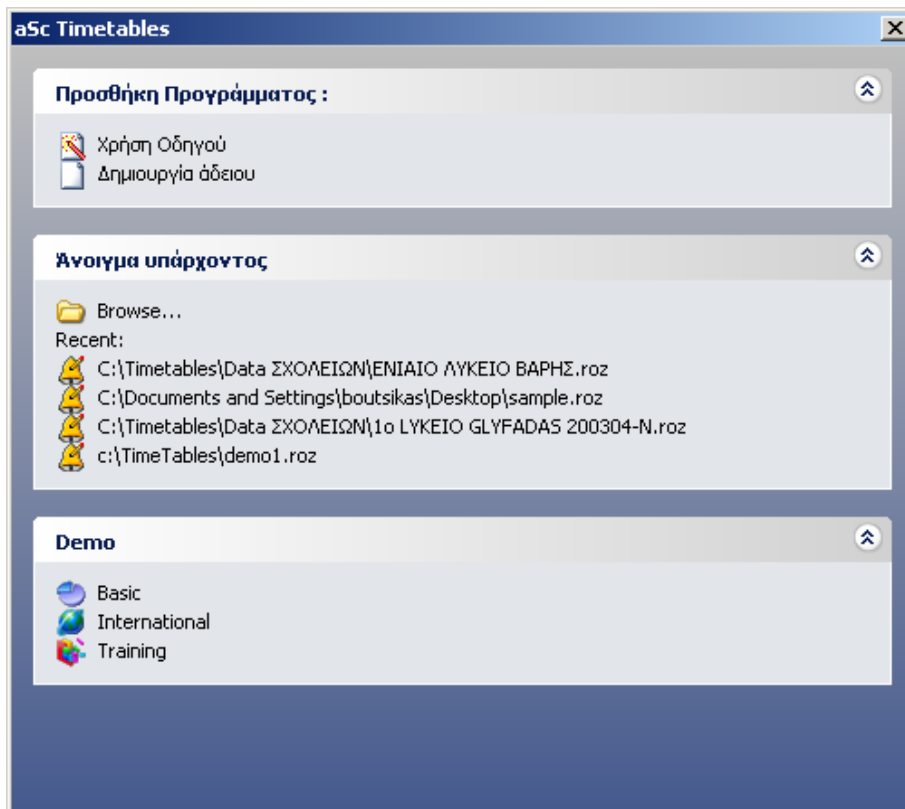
aSc Timetables

Προσθήκη Προγράμματος :

Χρήση Οδηγού
Δημιουργία άδειου

Άνοιγμα υπάρχοντος

Browse...
Recent:
C:\Timetables\Data ΣΧΟΛΕΙΩΝ\ΕΝΙΑΙΟ ΛΥΚΕΙΟ ΒΑΡΗΣ.roz
C:\Documents and Settings\boutsikas\Desktop\sample.roz
C:\Timetables\Data ΣΧΟΛΕΙΩΝ\1ο LYKEIO GLYFADAS 200304-N.roz
c:\TimeTables\demo1.roz

Demo

Basic
International
Training